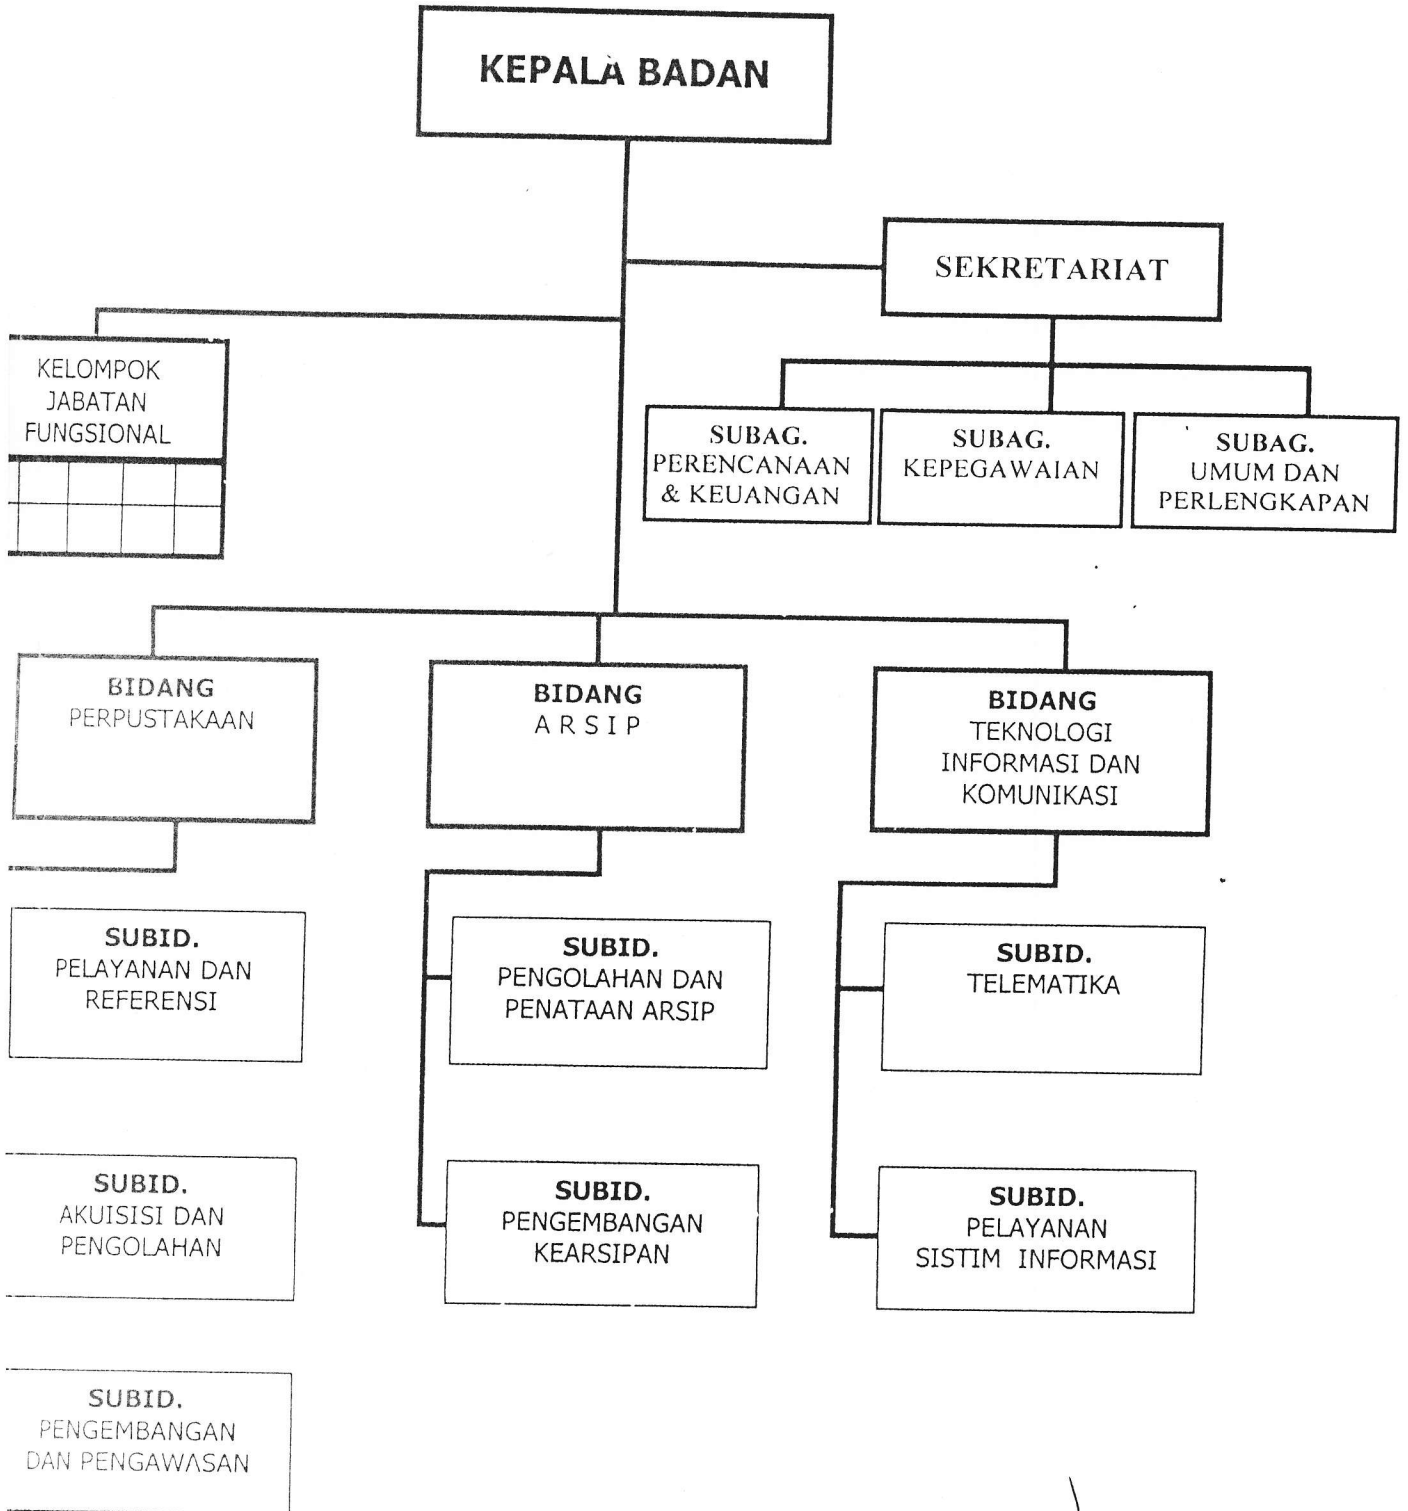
KEPALA BADAN

SEKRETARIAT

KELOMPOK JABATAN FUNGSIONAL

SUBAG. PERENCANAAN & KEUANGAN

SUBAG. KEPEGAWAIAN

SUBAG. UMUM DAN PERLENGKAPAN

BIDANG PERPUSTAKAAN

BIDANG ARSIP

BIDANG TEKNOLOGI INFORMASI DAN KOMUNIKASI

SUBID. PELAYANAN DAN REFERENSI

SUBID. AKUISISI DAN PENGOLAHAN

SUBID. PENGEMBANGAN DAN PENGAWASAN

SUBID. PENGOLAHAN DAN PENATAAN ARSIP

SUBID. PENGEMBANGAN KEARSIPAN

SUBID. TELEMATIKA

SUBID. PELAYANAN SISTIM INFORMASI